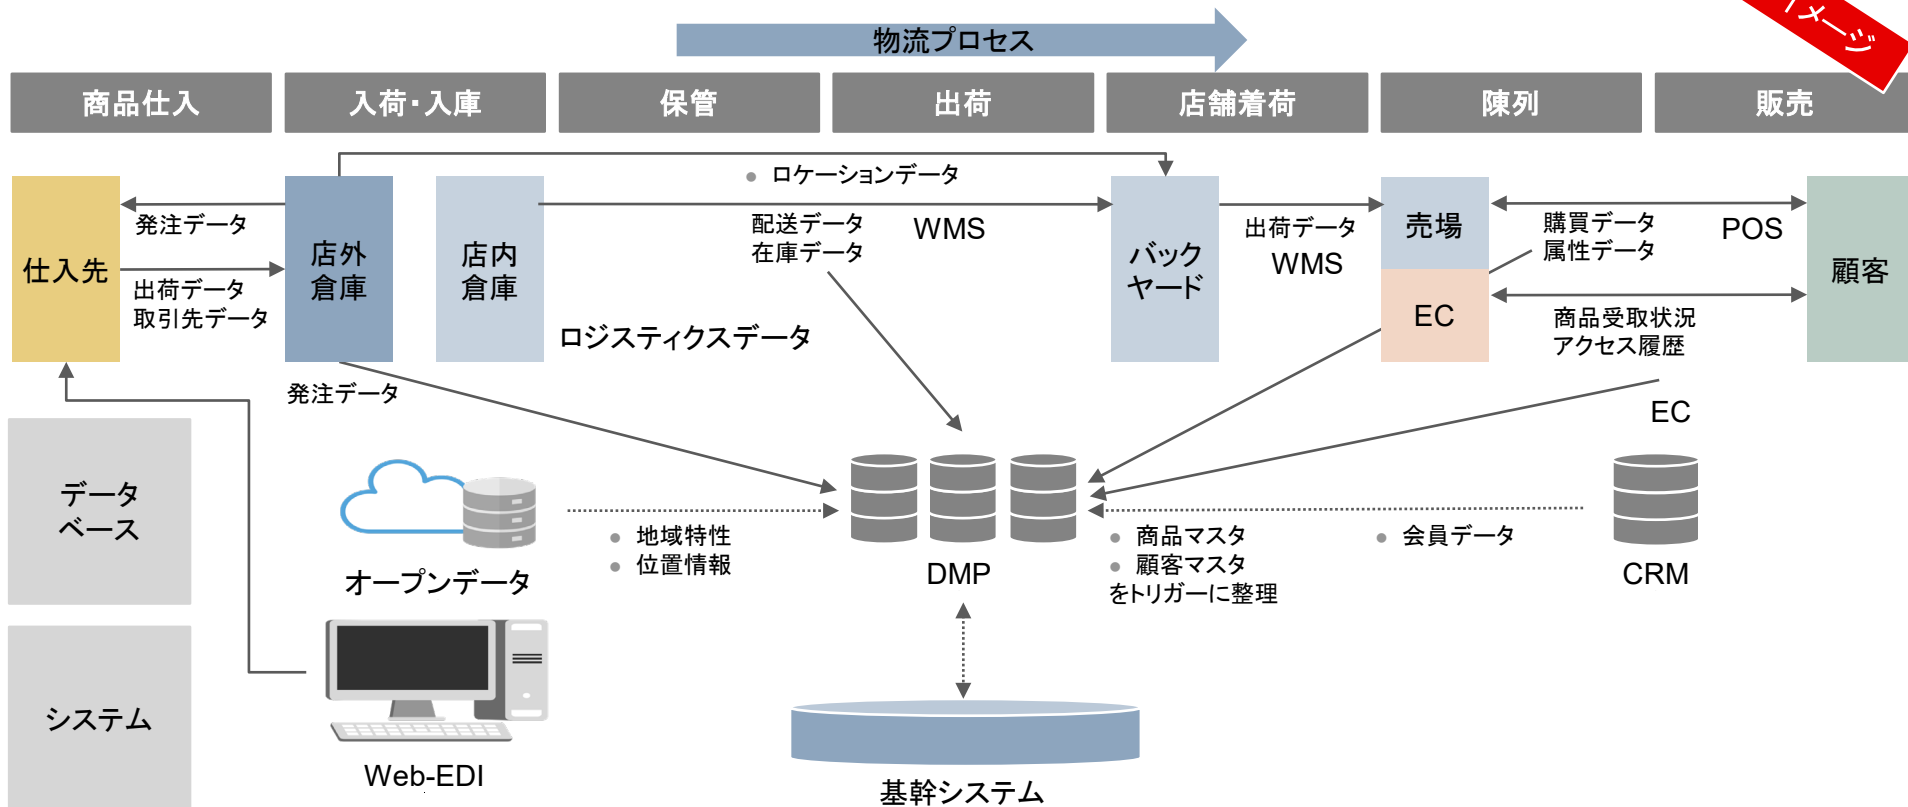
イメージ

物流プロセス

商品仕入 | 入荷・入庫 | 保管 | 出荷 | 店舗着荷 | 陳列 | 販売

仕入先

発注データ

出荷データ
取引先データ

店外倉庫

店内倉庫

• ロケーションデータ

配送データ
在庫データ

WMS

ロジスティクスデータ

バックヤード

出荷データ
WMS

売場

EC

購買データ
属性データ

POS

商品受取状況
アクセス履歴

顧客

EC

発注データ

データベース

システム

オープンデータ

• 地域特性
• 位置情報

DMP

• 商品マスタ
• 顧客マスタ
をトリガーに整理

• 会員データ

CRM

Web-EDI

基幹システム